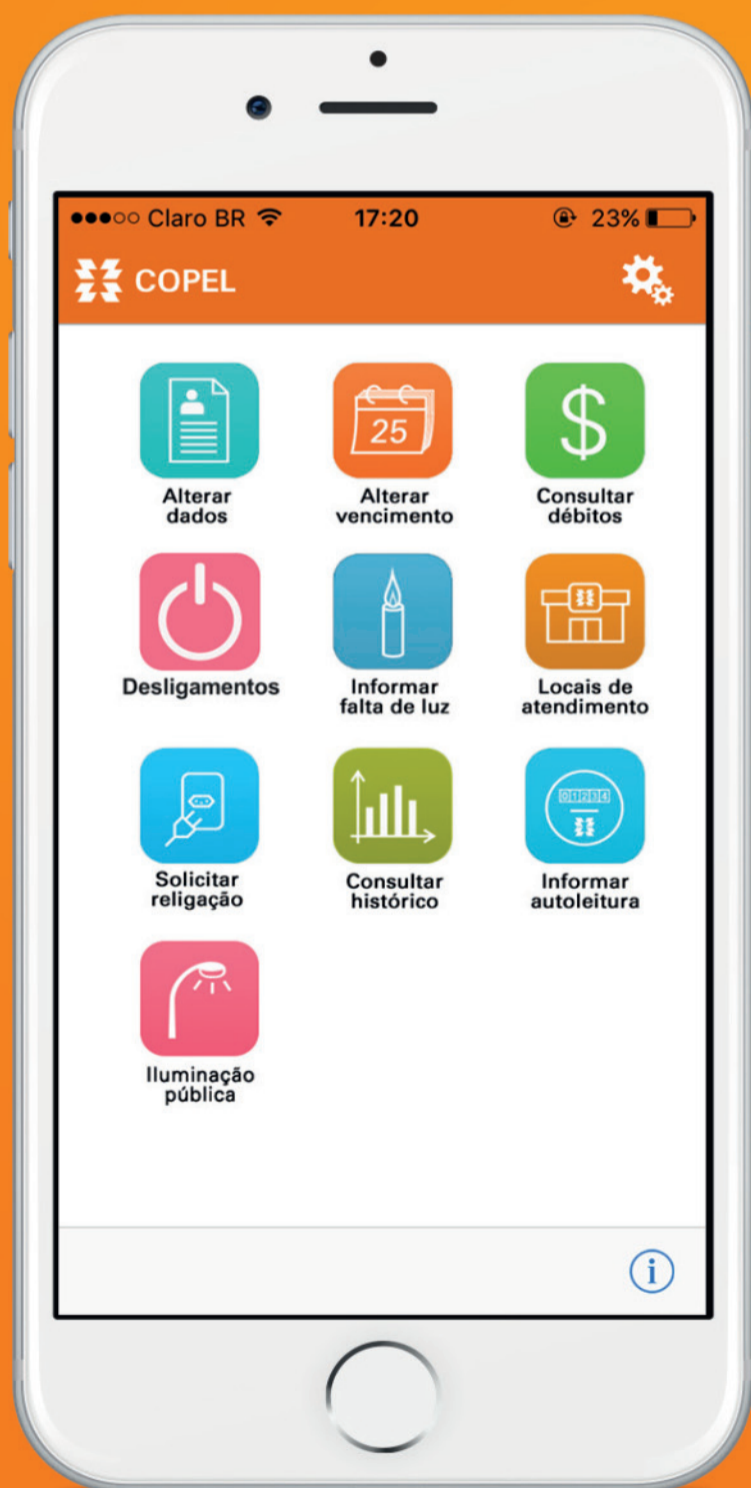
●●●○○ Claro BR 17:20 23%

COPEL

25

Alterar dados

Alterar vencimento

$

Consultar débitos

Desligamentos

Informar falta de luz

Locais de atendimento

Solicitar religação

Consultar histórico

01234

Informar autoleitura

Iluminação pública

i